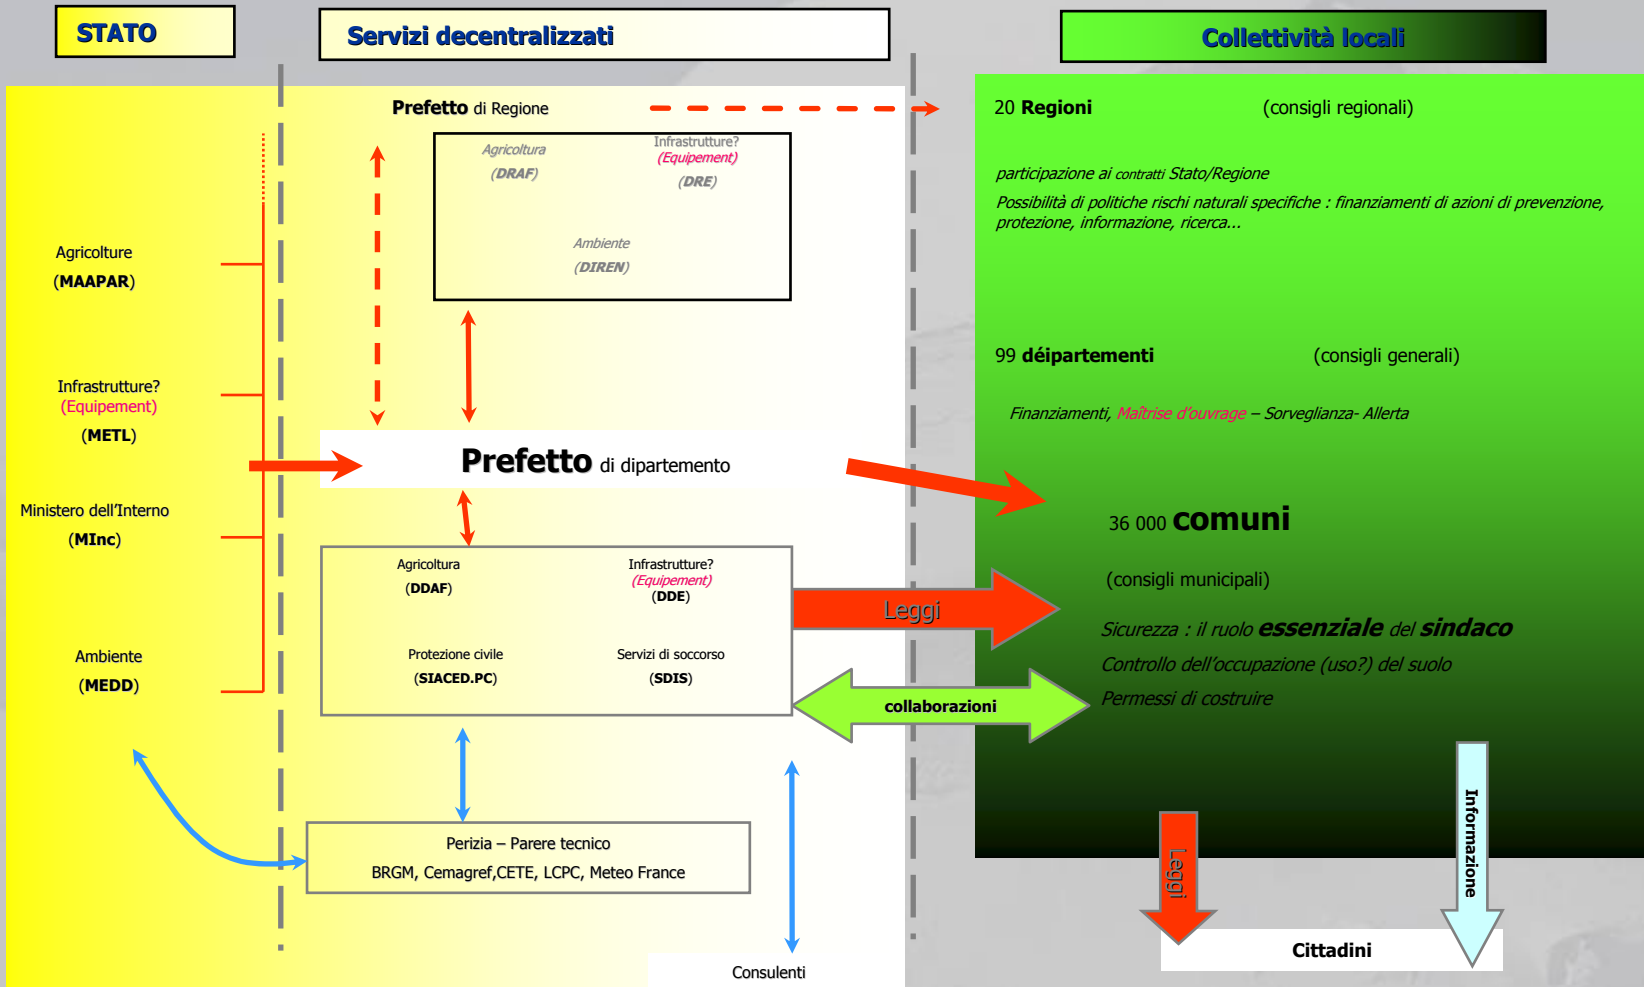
STATO

Servizi decentralizzati

Collettività locali

Prefetto di Regione

Agricoltura
(DRAF)

Infrastrutture?
(Equipement)
(DRE)

Ambiente
(DIREN)

20 Regioni (consigli regionali)

participazione ai contratti Stato/Regione

Possibilità di politiche rischi naturali specifiche : finanziamenti di azioni di prevenzione, protezione, informazione, ricerca...

Agricolture
(MAAPAR)

Infrastrutture?
(Equipement)
(METL)

Ministero dell'Interno
(MInc)

Ambiente
(MEDD)

99 déipartementi (consigli generali)

Finanziamenti, Maîtrise d'ouvrage – Sorveglianza- Allerta

Prefetto di dipartemento

36 000 comuni

(consigli municipali)

Agricoltura
(DDAF)

Infrastrutture?
(Equipement)
(DDE)

Protezione civile
(SIACED.PC)

Servizi di soccorso
(SDIS)

Leggi

collaborazioni

Sicurezza : il ruolo essenziale del sindaco

Controllo dell'occupazione (uso?) del suolo

Permessi di costruire

Perizia – Parere tecnico
BRGM, Cemagref,CETE, LCPC, Meteo France

Consulenti

Leggi

Informazione

Cittadini